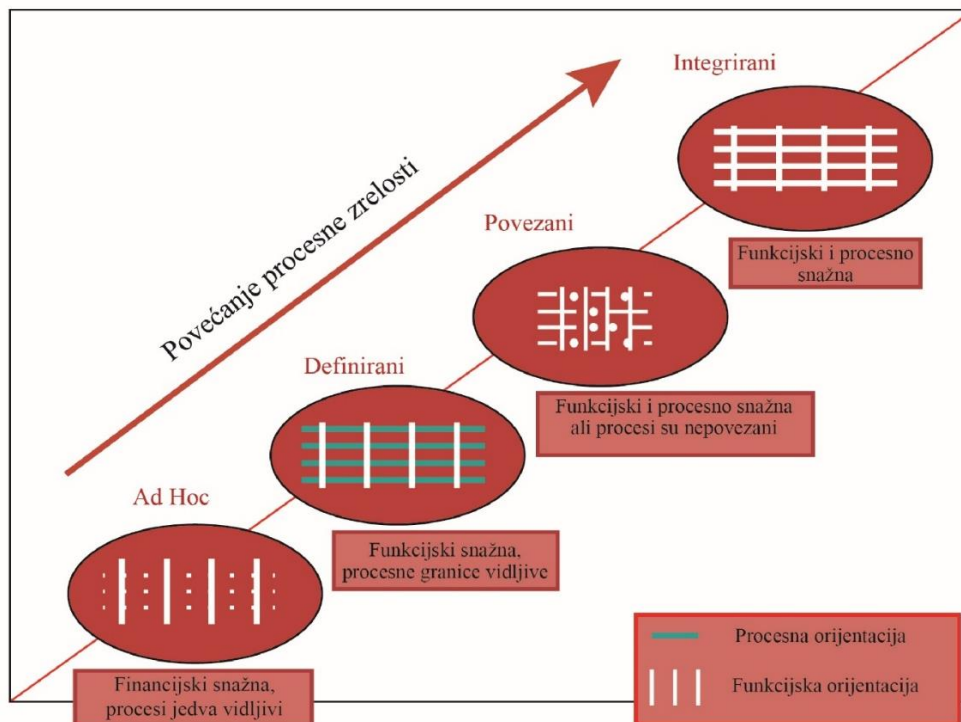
Povećanje procesne zrelosti

Integrirani

Funkcijski i procesno snažna

Povezani

Funkcijski i procesno snažna ali procesi su nepovezani

Definirani

Funkcijski snažna, procesne granice vidljive

Ad Hoc

Financijski snažna, procesi jedva vidljivi

Procesna orijentacija

Funkcijska orijentacija